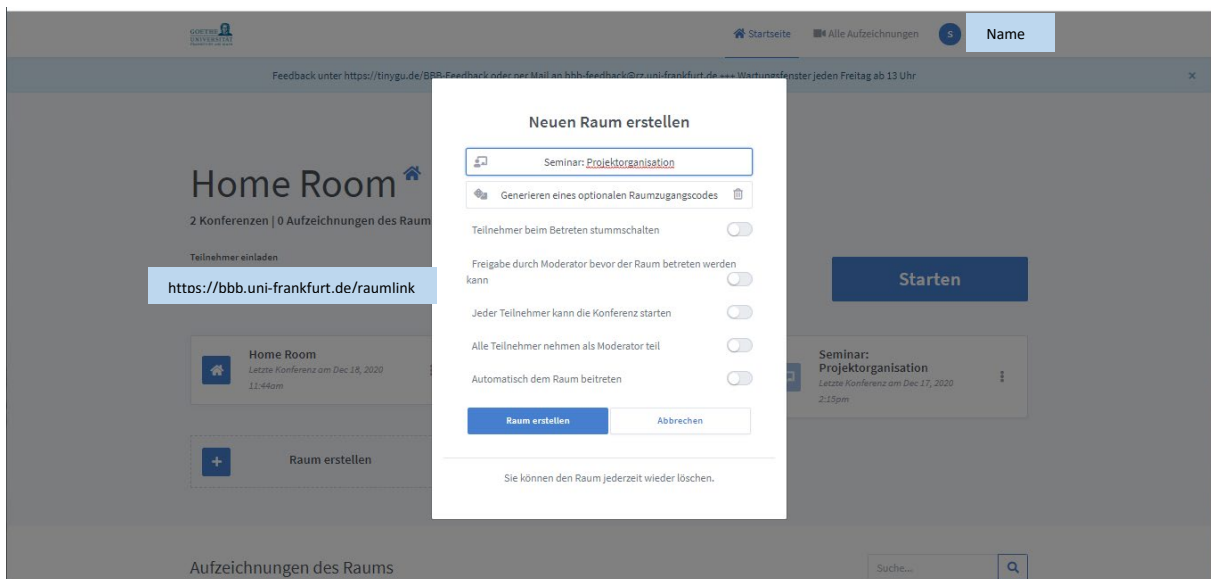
GOETHE UNIVERSITÄT

Startseite Alle Aufzeichnungen S Name

Feedback unter https://tinygu.de/BBB-Feedback oder per Mail an bbb-feedback@rz.uni-frankfurt.de +++ Wartungsfenster jeden Freitag ab 13 Uhr

Home Room

2 Konferenzen | 0 Aufzeichnungen des Raum

Teilnehmer einladen

https://bbb.uni-frankfurt.de/raumlink

Starten

Home Room
Letzte Konferenz am Dec 18, 2020 11:44am

Seminar: Projektorganisation
Letzte Konferenz am Dec 17, 2020 2:15pm

Raum erstellen

Aufzeichnungen des Raums

Suche...

Neuen Raum erstellen

Seminar: Projektorganisation

Generieren eines optionalen Raumzugangscodes

Teilnehmer beim Betreten stummschalten

Freigabe durch Moderator bevor der Raum betreten werden kann

Jeder Teilnehmer kann die Konferenz starten

Alle Teilnehmer nehmen als Moderator teil

Automatisch dem Raum beitreten

Raum erstellen

Abbrechen

Sie können den Raum jederzeit wieder löschen.